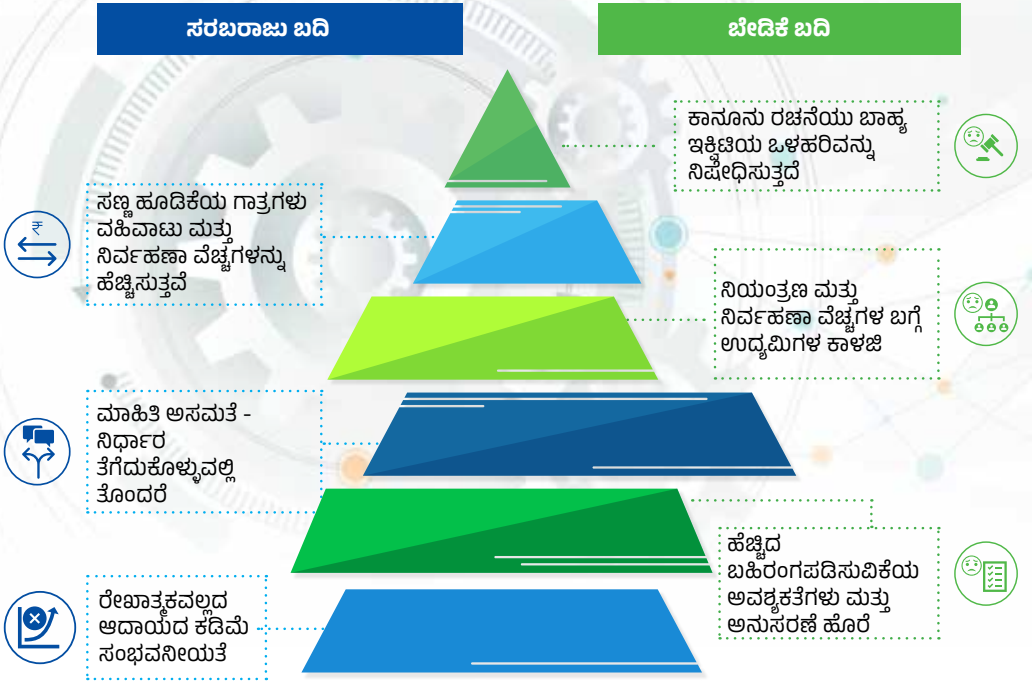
ಸರಬರಾಜು ಬದಿ

ಬೇಡಿಕೆ ಬದಿ

ಕಾನೂನು ರಚನೆಯು ಬಾಹ್ಯ ಇಕ್ವಿಟಿಯ ಒಳಹರಿವನ್ನು ನಿಷೇಧಿಸುತ್ತದೆ

ಸಣ್ಣ ಹೂಡಿಕೆಯ ಗಾತ್ರಗಳು ವಹಿವಾಟು ಮತ್ತು ನಿರ್ವಹಣಾ ವೆಚ್ಚಗಳನ್ನು ಹೆಚ್ಚಿಸುತ್ತವೆ

ನಿಯಂತ್ರಣ ಮತ್ತು ನಿರ್ವಹಣಾ ವೆಚ್ಚಗಳ ಬಗ್ಗೆ ಉದ್ಯಮಿಗಳ ಕಾಳಜಿ

ಮಾಹಿತಿ ಅಸಮತೆ - ನಿರ್ಧಾರ ತೆಗೆದುಕೊಳ್ಳುವಲ್ಲಿ ತೊಂದರೆ

ಹೆಚ್ಚಿದ ಬಹಿರಂಗಪಡಿಸುವಿಕೆಯ ಅವಶ್ಯಕತೆಗಳು ಮತ್ತು ಅನುಸರಣೆ ಹೊರೆ

ರೇಖಾತ್ಮಕವಲ್ಲದ ಆದಾಯದ ಕಡಿಮೆ ಸಂಭವನೀಯತೆ